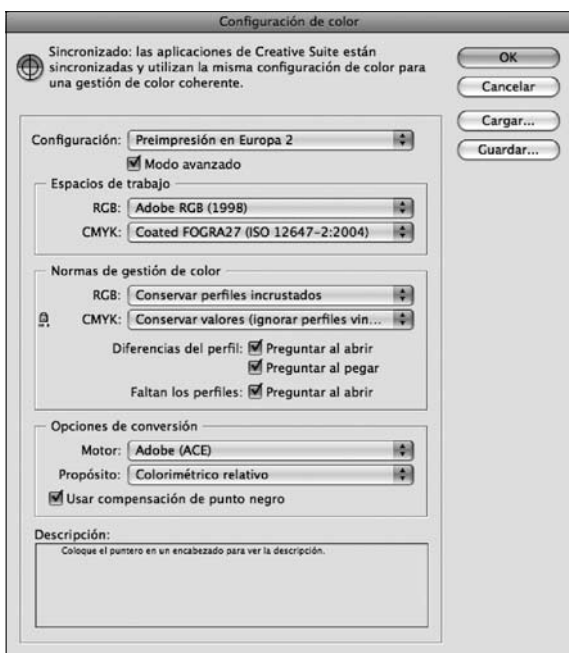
Configuración de color

Sincronizado: las aplicaciones de Creative Suite están sincronizadas y utilizan la misma configuración de color para una gestión de color coherente.

OK
Cancelar
Cargar...
Guardar...

Configuración: Preimpresión en Europa 2
Modo avanzado

Espacios de trabajo
RGB: Adobe RGB (1998)
CMYK: Coated FOGRA27 (ISO 12647-2:2004)

Normas de gestión de color
RGB: Conservar perfiles incrustados
CMYK: Conservar valores (ignorar perfiles vin...
Diferencias del perfil: Preguntar al abrir
Preguntar al pegar
Faltan los perfiles: Preguntar al abrir

Opciones de conversión
Motor: Adobe (ACE)
Propósito: Colorimétrico relativo
Usar compensación de punto negro

Descripción:
Coloque el puntero en un encabezado para ver la descripción.